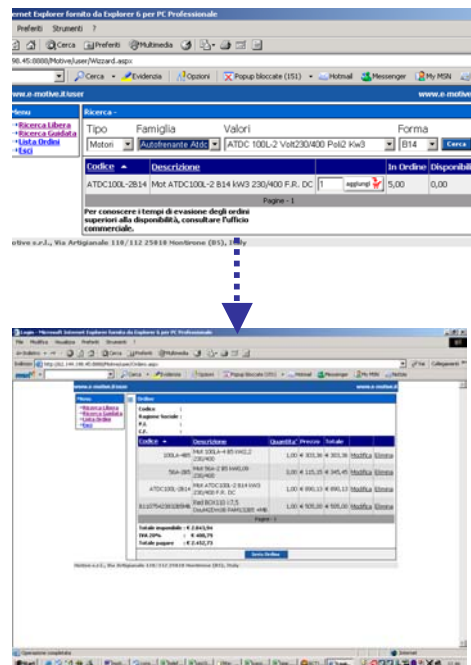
ernet Explorer fornito da Explorer 6 per PC Professionale
Preferiti Strumenti ?
Cerca Preferiti Multimedia
98.45:8088/Motive/user/Wizzard.aspx
Cerca Evidenzia Opzioni Popup bloccate (151) Hotmail Messenger My MSN
www.e-motive.it/user www.e-motiv
Menu
Ricerca Libera
Ricerca Guidata
Lista Ordini
Esci
Ricerca -
Tipo Famiglia Valori Forma
Motori Autofrenante Atdc ATDC 100L-2 Volt230/400 Poli2 Kw3 B14 Cerca

| Codice | Descrizione | | In Ordine | Disponibili |
|---|---|---|---|---|
| ATDC100L-2B14 | Mot ATDC100L-2 B14 kW3 230/400 F.R. DC | 1 aggiungi | 5,00 | 0,00 |

Pagine - 1
Per conoscere i tempi di evasione degli ordini superiori alla disponibilità, consultare l'ufficio commerciale.
otive s.r.l., Via Artigianale 110/112 25010 Montirone (BS), Italy

Login - Microsoft Internet Explorer fornito da Explorer 6 per PC Professionale
www.e-motive.it/user www.e-motive.it
Menu
Ricerca Libera
Ricerca Guidata
Lista Ordini
Esci
Ordine
Codice :
Ragione Sociale :
P.I. :
C.F. :

| Codice | Descrizione | Quantita' | Prezzo | Totale | | |
|---|---|---|---|---|---|---|
| 100LA-4B5 | Mot 100LA-4 B5 kW2,2 230/400 | 1,00 | € 303,36 | € 303,36 | Modifica | Elimina |
| 56A-2B5 | Mot 56A-2 B5 kW0,09 230/400 | 3,00 | € 115,15 | € 345,45 | Modifica | Elimina |
| ATDC100L-2B14 | Mot ATDC100L-2 B14 kW3 230/400 F.R. DC | 1,00 | € 890,13 | € 890,13 | Modifica | Elimina |
| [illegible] | Rid BCX110 i:7,5 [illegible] | 1,00 | € 505,00 | € 505,00 | Modifica | Elimina |

Pagine - 1
Totale imponibile : € 2.043,94
IVA 20% : € 408,79
Totale pagare : € 2.452,73
Invia Ordine
Motive s.r.l., Via Artigianale 110/112 25010 Montirone (BS), Italy
Operazione completata
Internet